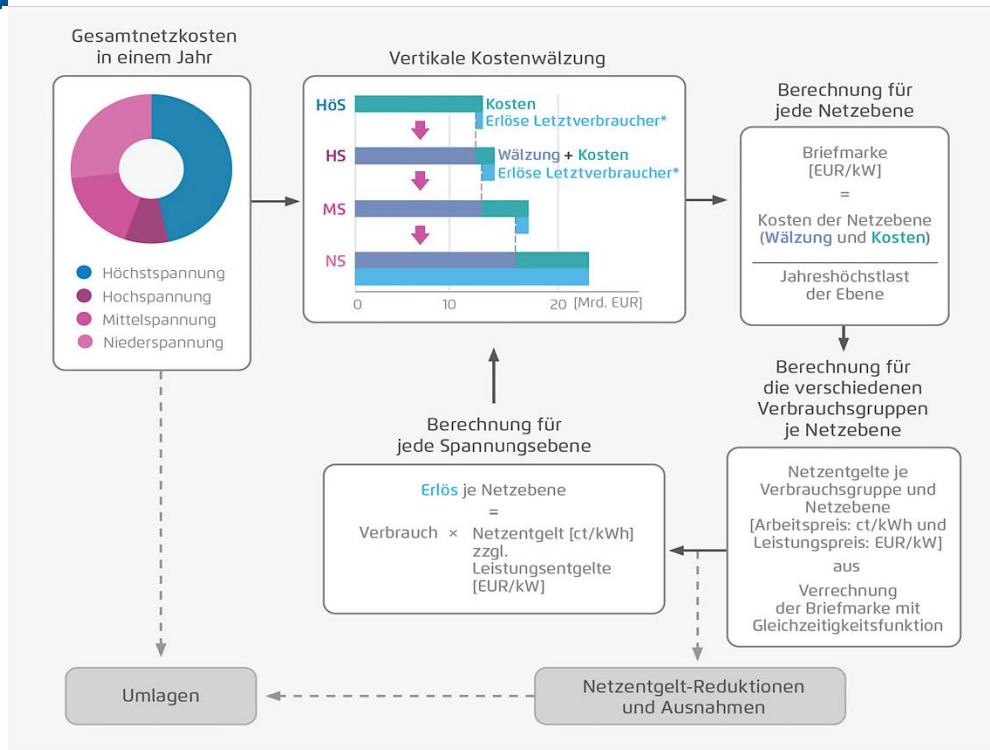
Gesamtnetzkosten in einem Jahr

Höchstspannung
Hochspannung
Mittelspannung
Niederspannung

Vertikale Kostenwälzung

HöS
Kosten
Erlöse Letztverbraucher*

HS
Wälzung + Kosten
Erlöse Letztverbraucher*

MS

NS

0
10
20
[Mrd. EUR]

Berechnung für jede Netzebene

Briefmarke [EUR/kW]
=
Kosten der Netzebene (Wälzung und Kosten)
Jahreshöchstlast der Ebene

Berechnung für die verschiedenen Verbrauchsgruppen je Netzebene

Netzentgelte je Verbrauchsgruppe und Netzebene [Arbeitspreis: ct/kWh und Leistungspreis: EUR/kW]
aus
Verrechnung der Briefmarke mit Gleichzeitigkeitsfunktion

Berechnung für jede Spannungsebene

Erlös je Netzebene
=
Verbrauch × Netzentgelt [ct/kWh] zzgl. Leistungsentgelte [EUR/kW]

Umlagen

Netzentgelt-Reduktionen und Ausnahmen